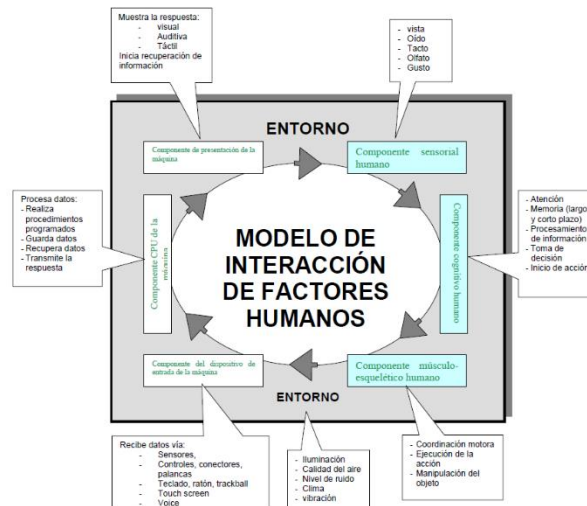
Muestra la respuesta:
- visual
- Auditiva
- Táctil
Inicia recuperación de información

- vista
- Oído
- Tacto
- Olfato
- Gusto

ENTORNO

Componente de presentación de la máquina

Componente sensorial humano

Procesa datos:
- Realiza procedimientos programados
- Guarda datos
- Recupera datos
- Transmite la respuesta

Componente CPU de la máquina

MODELO DE INTERACCIÓN DE FACTORES HUMANOS

Componente cognitivo humano

- Atención
- Memoria (largo y corto plazo)
- Procesamiento de información
- Toma de decisión
- Inicio de acción

Componente del dispositivo de entrada de la máquina

Componente músculo-esquelético humano

ENTORNO

Recibe datos vía:
- Sensores,
- Controles, conectores, palancas
- Teclado, ratón, trackball
- Touch screen
- Voice

- Iluminación
- Calidad del aire
- Nivel de ruido
- Clima
- vibración

- Coordinación motora
- Ejecución de la acción
- Manipulación del objeto